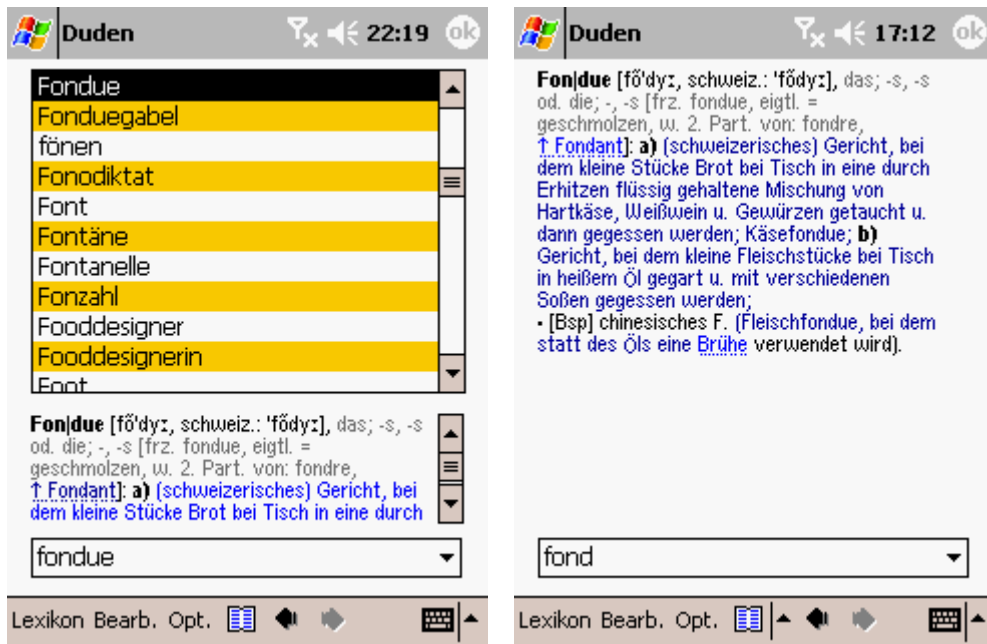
Duden 22:19 ok

Fondue
Fonduegabel
fönen
Fonodiktat
Font
Fontäne
Fontanelle
Fonzahl
Fooddesigner
Fooddesignerin
Foot

Fon|due [fõ'dyː, schweiz.: 'fõdyː], das; -s, -s od. die; -, -s [frz. fondue, eigtl. = geschmolzen, w. 2. Part. von: fondre, ↑ Fondant]: a) (schweizerisches) Gericht, bei dem kleine Stücke Brot bei Tisch in eine durch

fondue

Lexikon Bearb. Opt.

Duden 17:12 ok

Fon|due [fõ'dyː, schweiz.: 'fõdyː], das; -s, -s od. die; -, -s [frz. fondue, eigtl. = geschmolzen, w. 2. Part. von: fondre, ↑ Fondant]: a) (schweizerisches) Gericht, bei dem kleine Stücke Brot bei Tisch in eine durch Erhitzen flüssig gehaltene Mischung von Hartkäse, Weißwein u. Gewürzen getaucht u. dann gegessen werden; Käsefondue; b) Gericht, bei dem kleine Fleischstücke bei Tisch in heißem Öl gegart u. mit verschiedenen Soßen gegessen werden;
• [Bsp] chinesisches F. (Fleischfondue, bei dem statt des Öls eine Brühe verwendet wird).

fond

Lexikon Bearb. Opt.